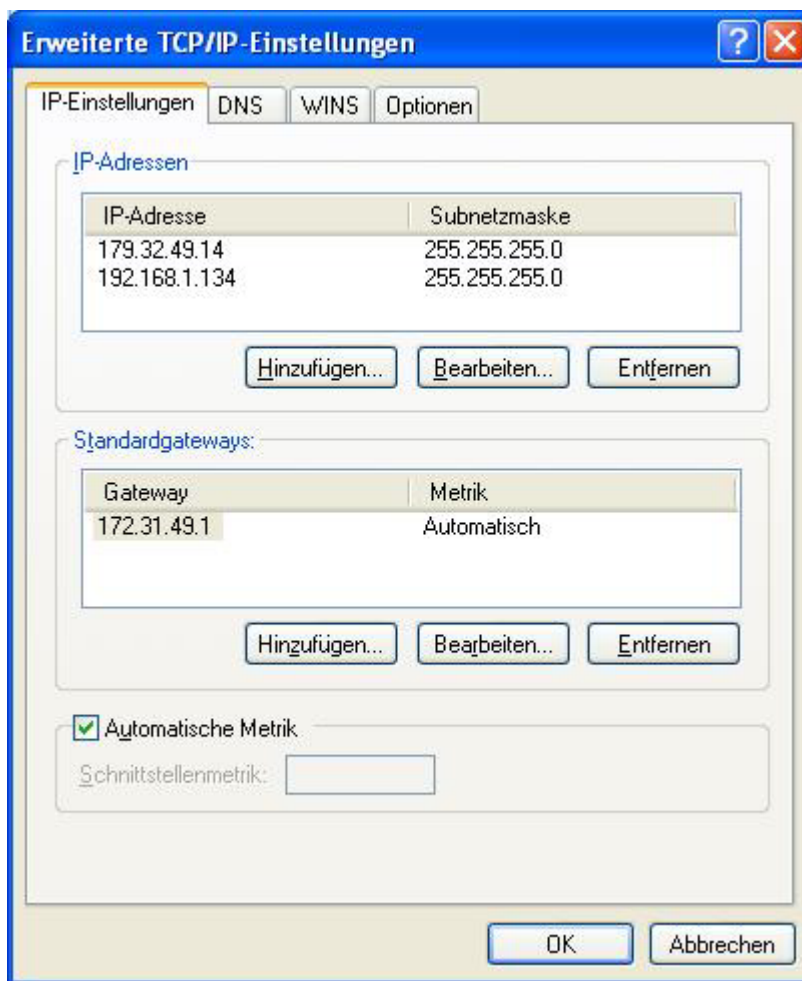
Erweiterte TCP/IP-Einstellungen

? X

IP-Einstellungen | DNS | WINS | Optionen

IP-Adressen

| IP-Adresse | Subnetzmaske |
|---|---|
| 179.32.49.14 | 255.255.255.0 |
| 192.168.1.134 | 255.255.255.0 |

Hinzufügen... Bearbeiten... Entfernen

Standardgateways:

| Gateway | Metrik |
|---|---|
| 172.31.49.1 | Automatisch |

Hinzufügen... Bearbeiten... Entfernen

Automatische Metrik

Schnittstellenmetrik:

OK Abbrechen